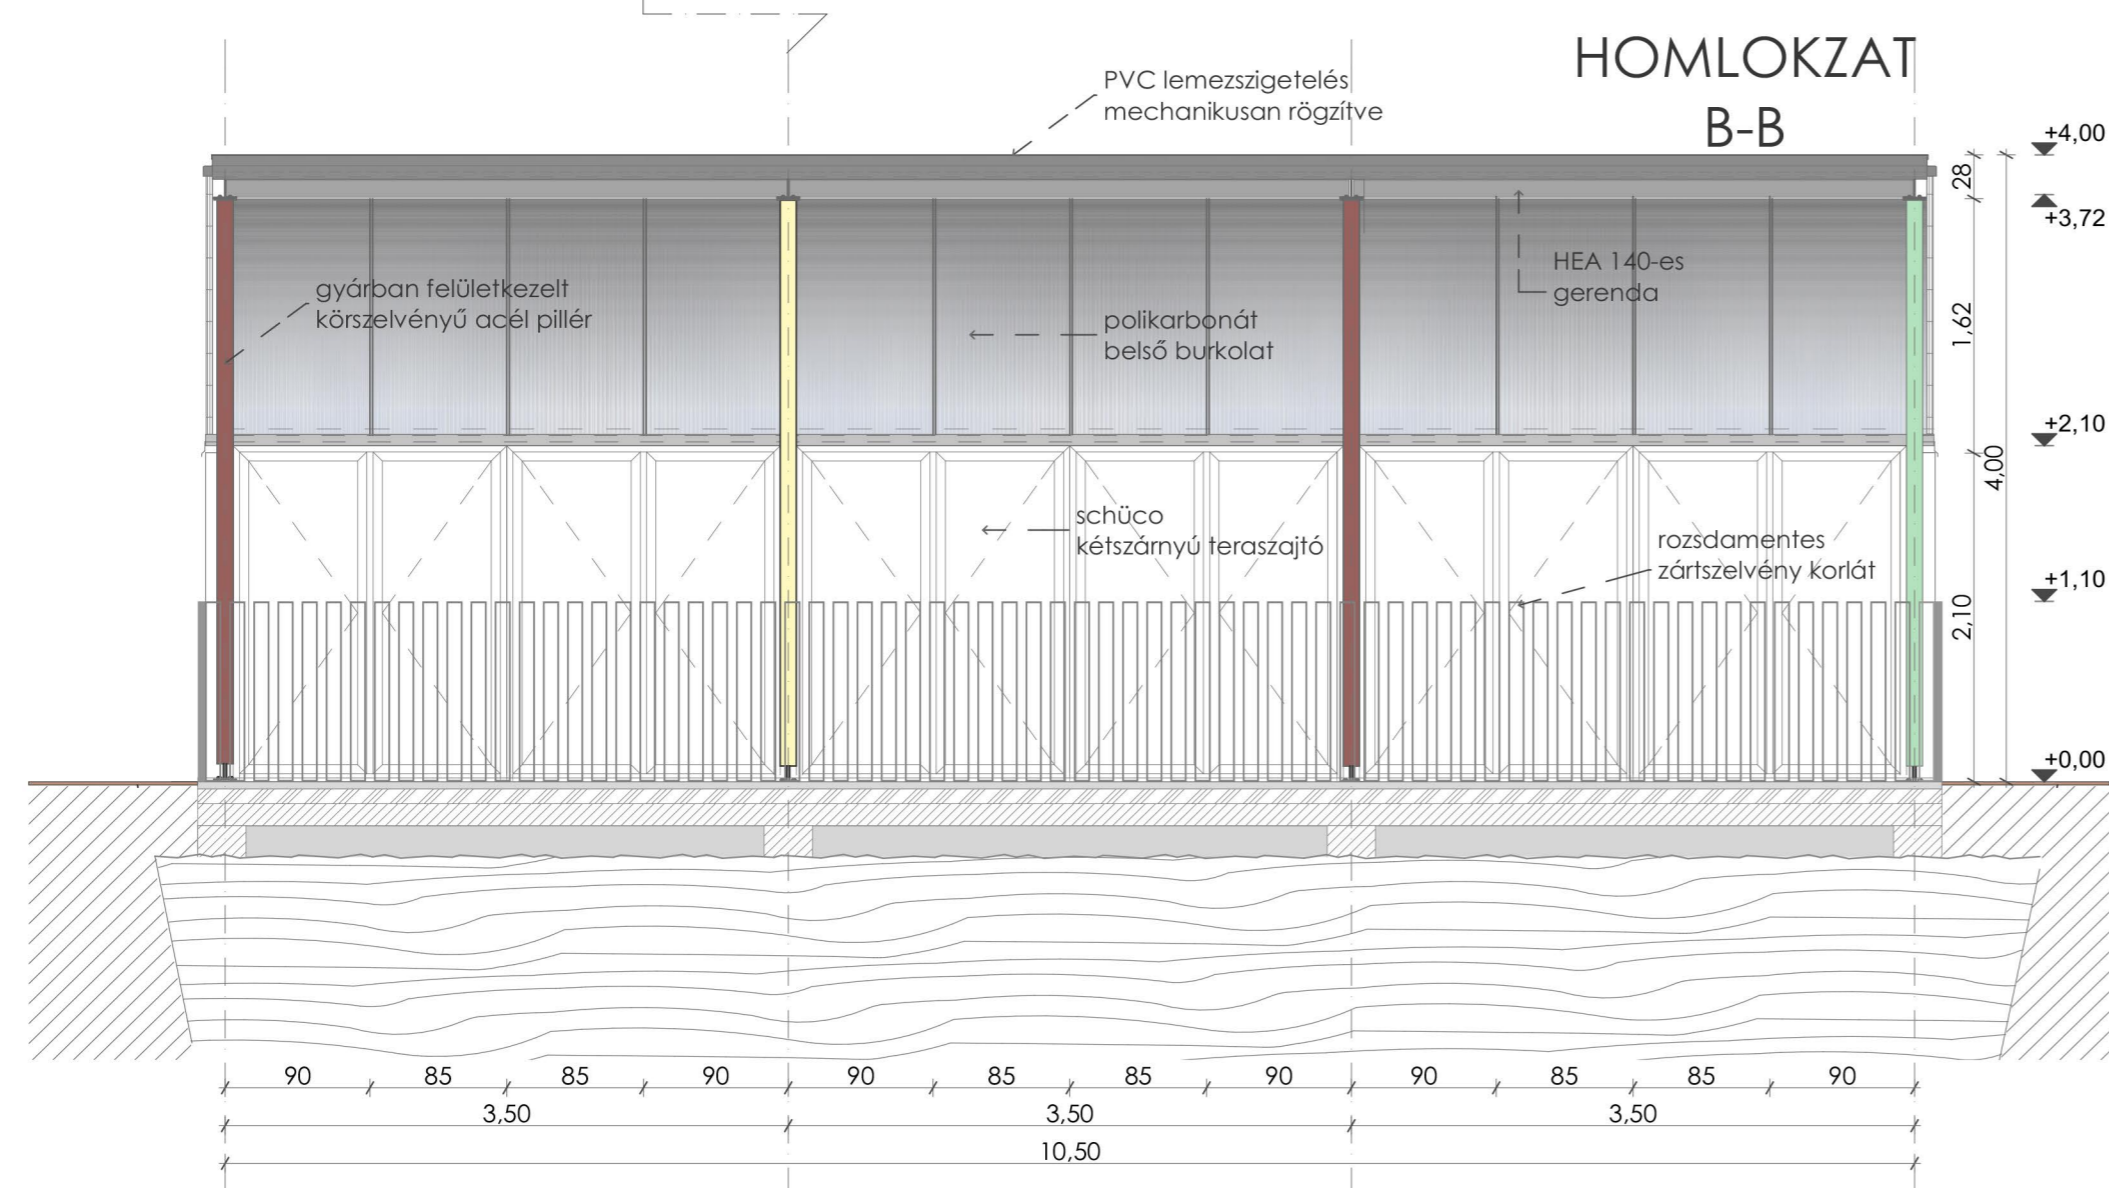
HOMLOKZAT
B-B

PVC lemezszigetelés mechanikusan rögzítve

gyárban felületkezelt körszelvényű acél pillér

polikarbonát belső burkolat

HEA 140-es gerenda

schüco kétszárnyú teraszajtó

rozsdamentes zártszelvény korlát

+4,00
+3,72
+2,10
+1,10
+0,00

28
1,62
4,00
2,10

90 85 85 90 90 85 85 90 90 85 85 90
3,50 3,50 3,50
10,50